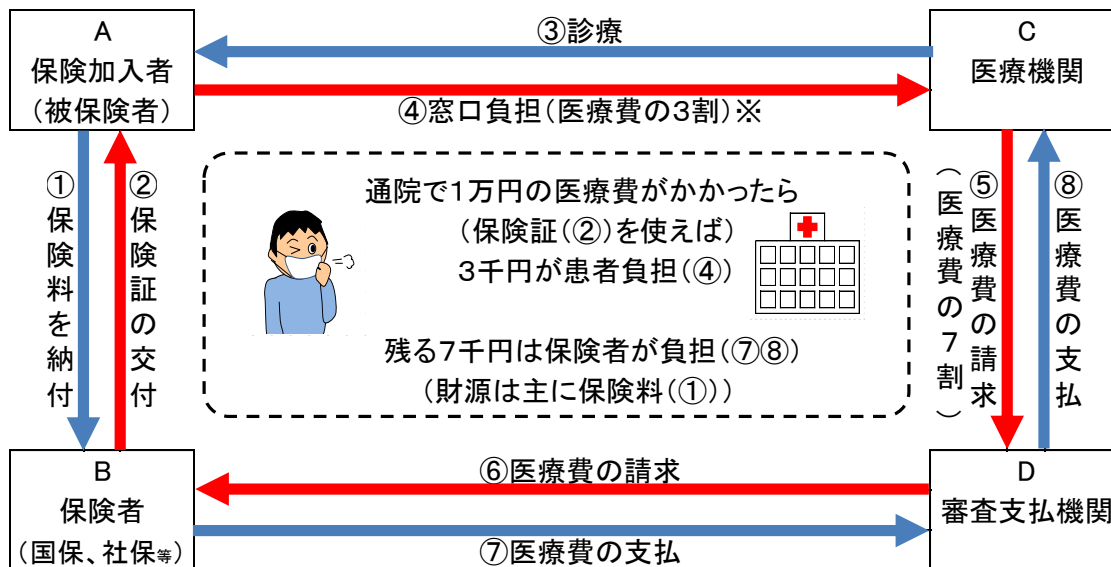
A
保険加入者
（被保険者）

③診療

C
医療機関

④窓口負担（医療費の3割）※

①保険料を納付

②保険証の交付

通院で1万円の医療費がかかったら
（保険証（②）を使えば）
3千円が患者負担（④）

残る7千円は保険者が負担（⑦⑧）
（財源は主に保険料（①））

⑤医療費の請求
（医療費の7割）

⑧医療費の支払

B
保険者
（国保、社保等）

⑥医療費の請求

D
審査支払機関

⑦医療費の支払